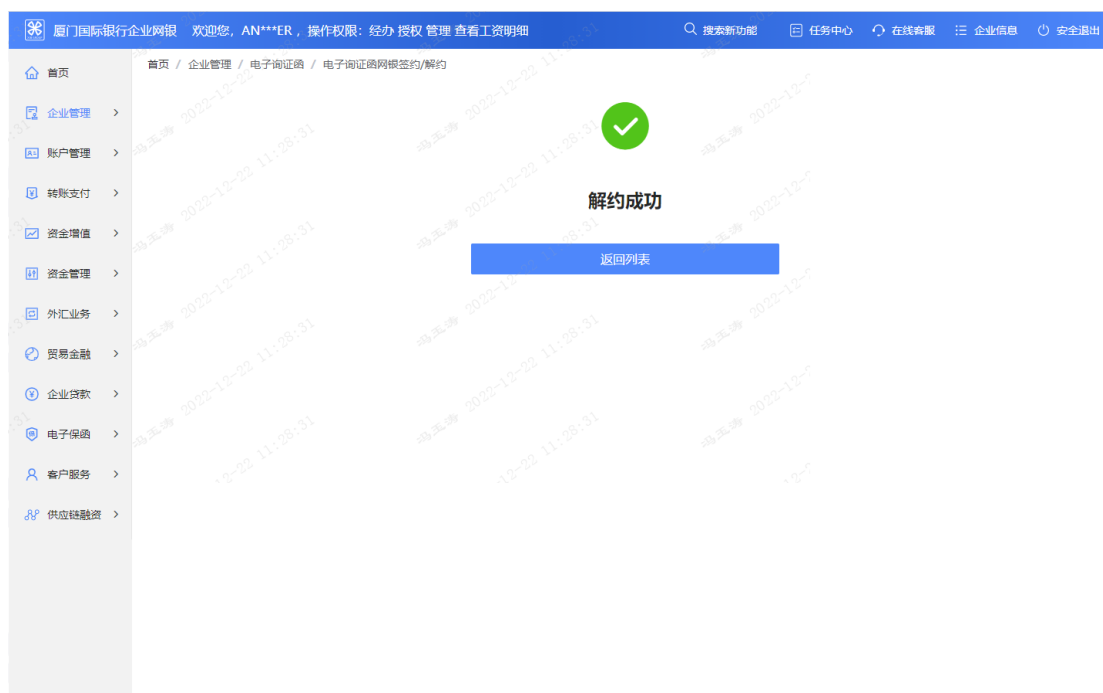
厦门国际银行企业网银 欢迎您，AN***ER，操作权限：经办 授权 管理 查看工资明细

搜索新功能 任务中心 在线客服 企业信息 安全退出

首页
企业管理
账户管理
转账支付
资金增值
资金管理
外汇业务
贸易金融
企业贷款
电子保函
客户服务
供应链融资

首页 / 企业管理 / 电子询证函 / 电子询证函网银签约/解约

解约成功

返回列表

冯玉涛 2022-12-22 11:28:31